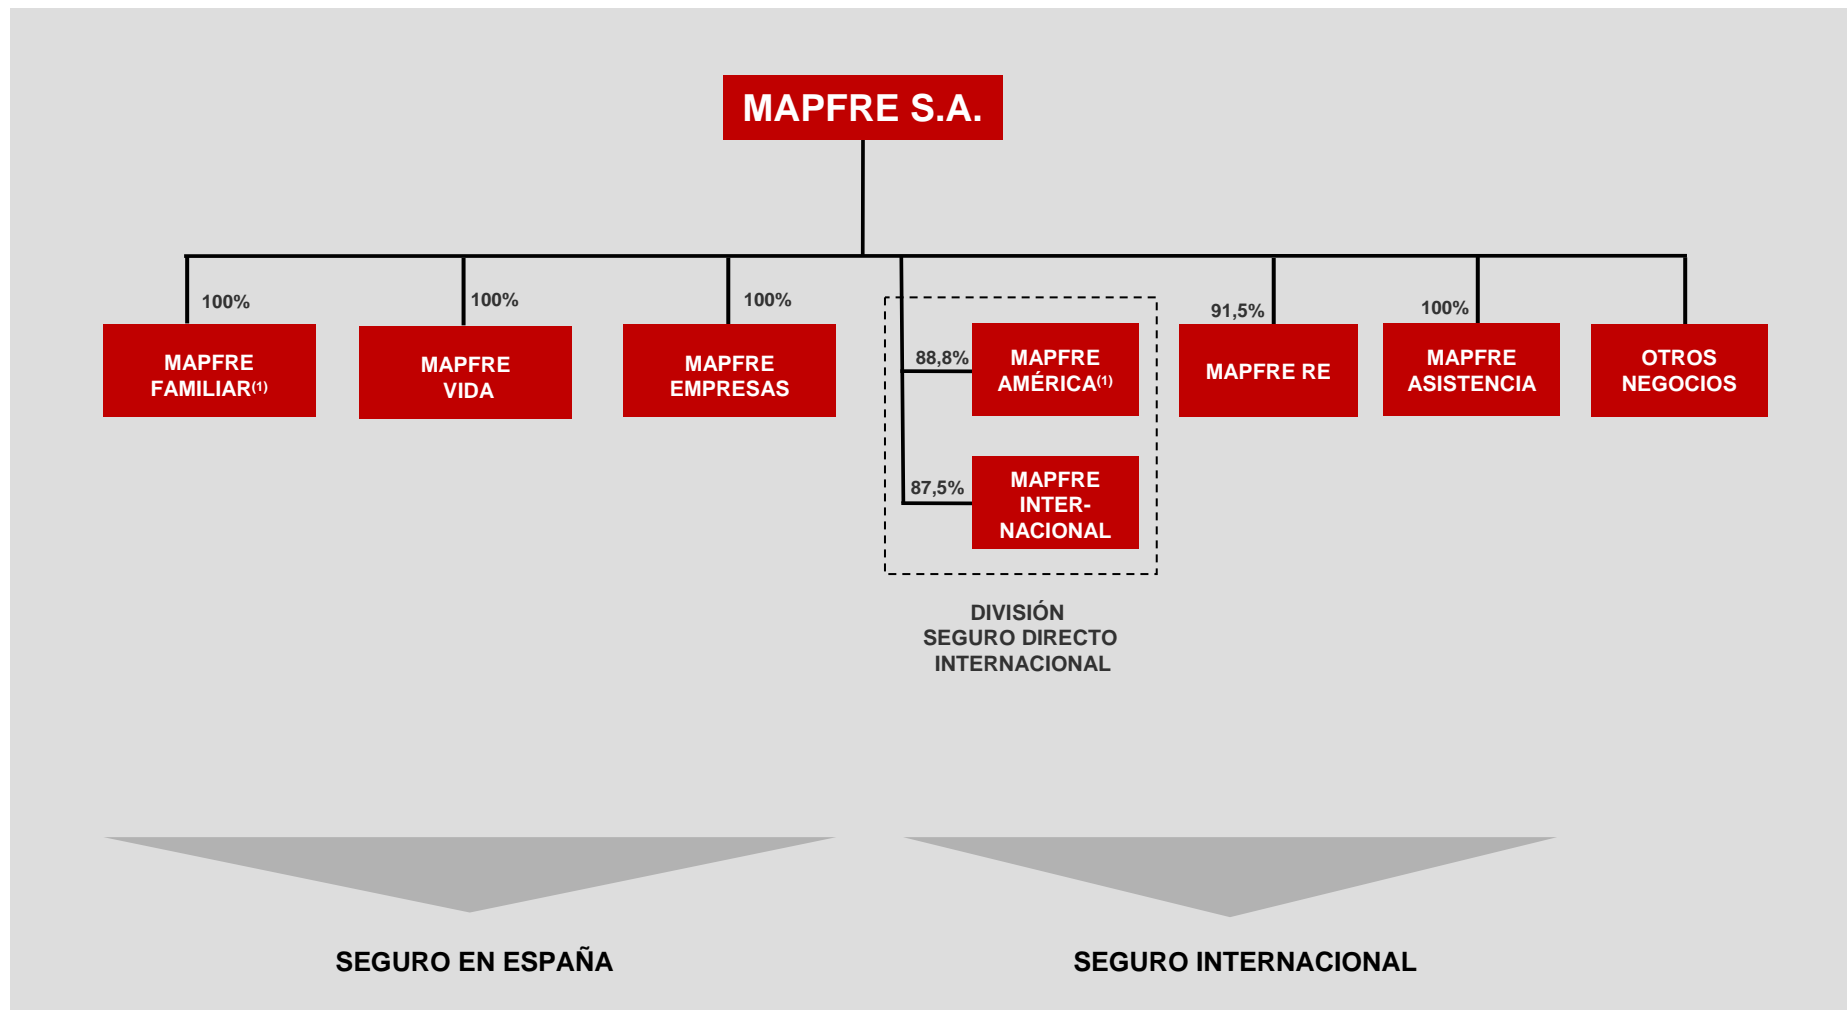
MAPFRE S.A.

100%

MAPFRE FAMILIAR$^{(1)}$

100%

MAPFRE VIDA

100%

MAPFRE EMPRESAS

88,8%

MAPFRE AMÉRICA$^{(1)}$

87,5%

MAPFRE INTERNACIONAL

DIVISIÓN SEGURO DIRECTO INTERNACIONAL

91,5%

MAPFRE RE

100%

MAPFRE ASISTENCIA

OTROS NEGOCIOS

SEGURO EN ESPAÑA

SEGURO INTERNACIONAL